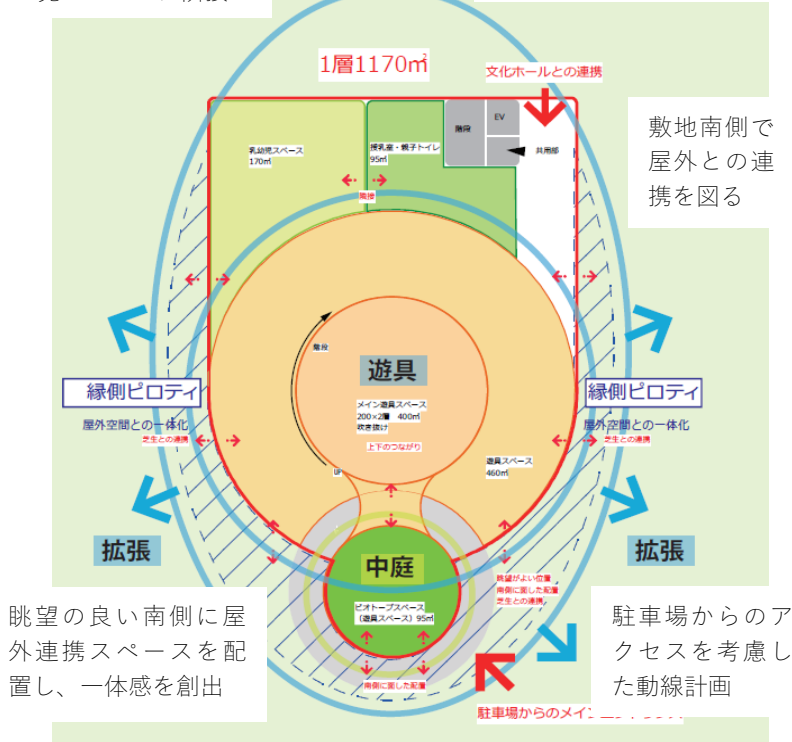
1層1170㎡

文化ホールとの連携

敷地南側で屋外との連携を図る

乳幼児スペース
170㎡

授乳室・親子トイレ
95㎡

階段

EV

共用部

階段

階段

遊具

メイン遊具スペース
200×2層 400㎡
吹き抜け

上下のつながり

遊具スペース
460㎡

緑側ピロティ

屋外空間との一体化

芝生との連携

緑側ピロティ

屋外空間との一体化

芝生との連携

拡張

拡張

中庭

ビオトープスペース
(遊具スペース) 95㎡

眺望がよい位置
南側に面した配置
芝生との連携

南側に面した配置

眺望の良い南側に屋外連携スペースを配置し、一体感を創出

駐車場からのアクセスを考慮した動線計画

駐車場からのメイン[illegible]